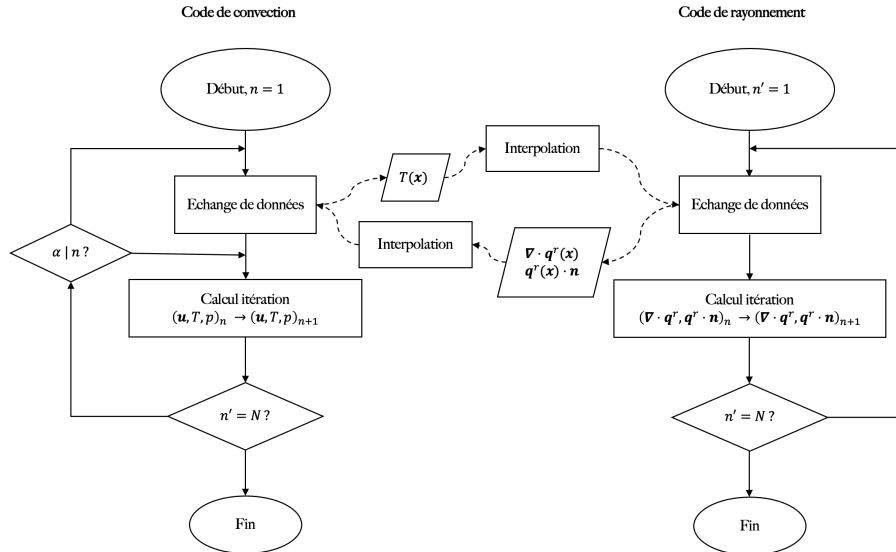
Code de convection

Code de rayonnement

Début, $n = 1$

Début, $n' = 1$

$T(\boldsymbol{x})$

Interpolation

Echange de données

Echange de données

$\alpha \mid n$ ?

Interpolation

$\boldsymbol{\nabla} \cdot \boldsymbol{q}^r(\boldsymbol{x})$
$\boldsymbol{q}^r(\boldsymbol{x}) \cdot \boldsymbol{n}$

Calcul itération
$(\boldsymbol{u}, T, p)_n \rightarrow (\boldsymbol{u}, T, p)_{n+1}$

Calcul itération
$(\boldsymbol{\nabla} \cdot \boldsymbol{q}^r, \boldsymbol{q}^r \cdot \boldsymbol{n})_n \rightarrow (\boldsymbol{\nabla} \cdot \boldsymbol{q}^r, \boldsymbol{q}^r \cdot \boldsymbol{n})_{n+1}$

$n' = N$ ?

$n' = N$ ?

Fin

Fin